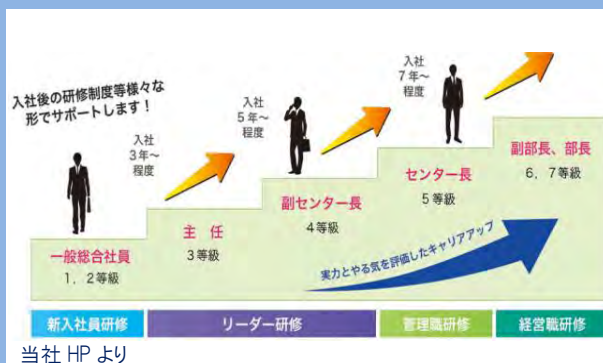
入社後の研修制度等様々な形でサポートします！

入社
3年～
程度

入社
5年～
程度

入社
7年～
程度

一般総合社員
1、2等級

主　任
3等級

副センター長
4等級

センター長
5等級

副部長、部長
6、7等級

実力とやる気を評価したキャリアアップ

新入社員研修

リーダー研修

管理職研修

経営職研修

当社 HP より